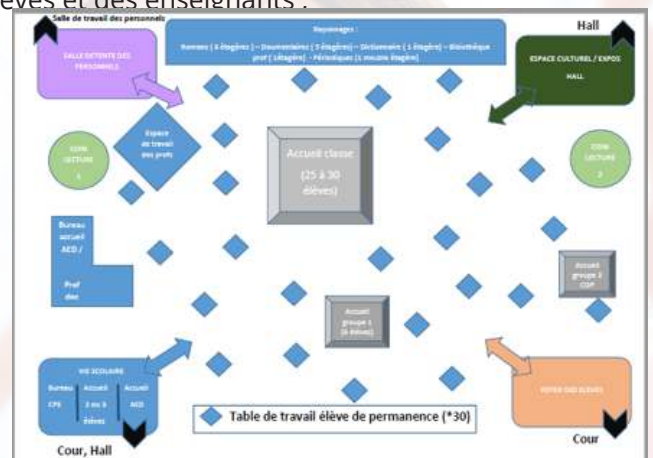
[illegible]èves et des enseignants :

Salle de travail des personnels

Hall

SALLE DETENTE DES PERSONNELS

Rayonnages :
Romans ( 3 étagères ) – Documentaires ( 3 étagères) – Dictionnaires ( 1 étagère) – Bibliothèque prof ( 1étagère) – Périodiques (1 meuble étagère)

ESPACE CULTUREL / EXPOS HALL

Espace de travail des profs

COIN LECTURE 1

Accueil classe (25 à 30 élèves)

COIN LECTURE 2

Bureau accueil AED / Prof doc

Accueil groupe 2 COP

Accueil groupe 1 (6 élèves)

VIE SCOLAIRE
Bureau CPE | Accueil 3 ou 4 élèves | Accueil AED

FOYER DES ELEVES

Table de travail élève de permanence (*30)

Cour, Hall

Cour